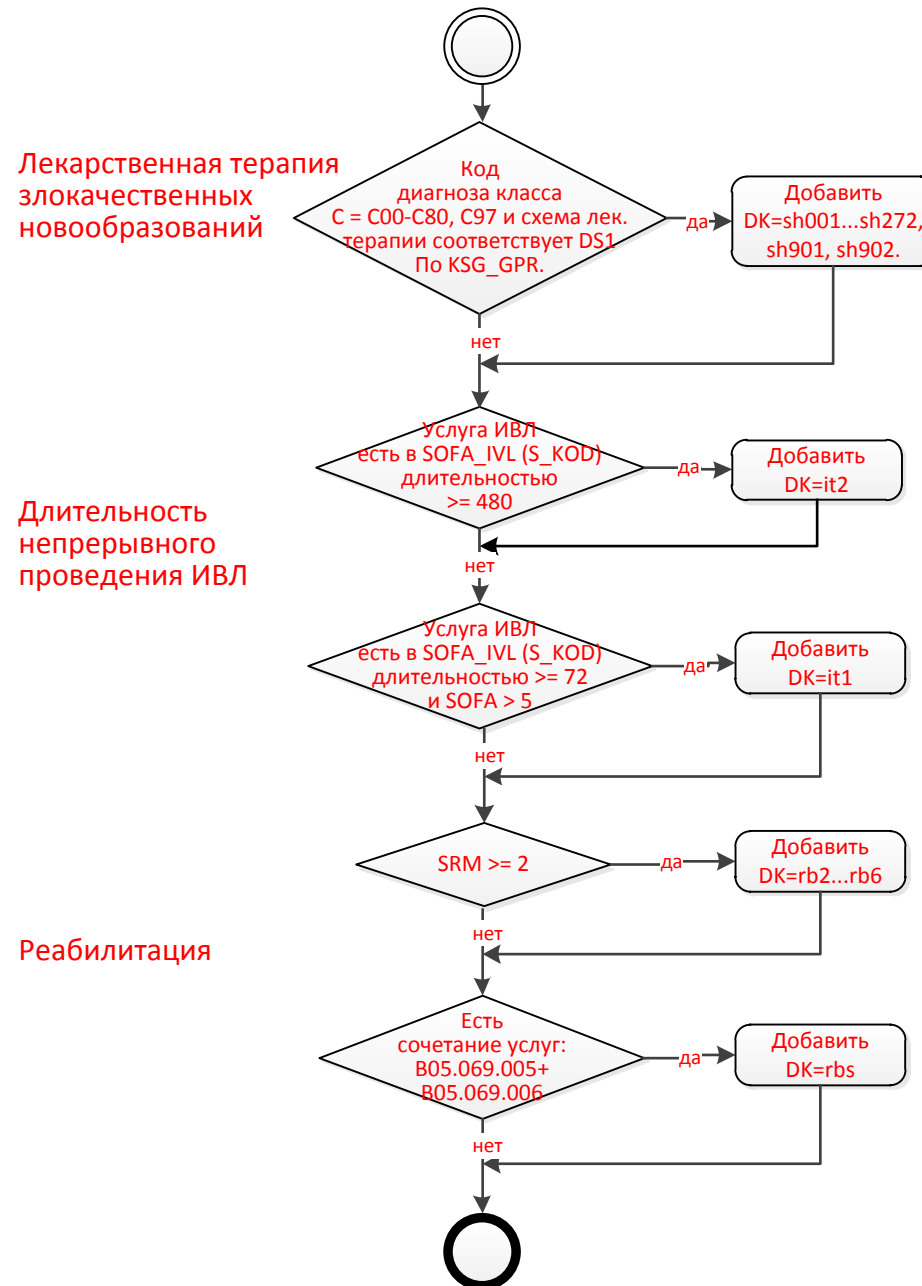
Лекарственная терапия злокачественных новообразований

Код диагноза класса C = C00-C80, C97 и схема лек. терапии соответствует DS1 По KSG_GPR.

да

Добавить DK=sh001...sh272, sh901, sh902.

нет

Услуга ИВЛ есть в SOFA_IVL (S_KOD) длительностью >= 480

да

Добавить DK=it2

Длительность непрерывного проведения ИВЛ

нет

Услуга ИВЛ есть в SOFA_IVL (S_KOD) длительностью >= 72 и SOFA > 5

да

Добавить DK=it1

нет

SRM >= 2

да

Добавить DK=rb2...rb6

нет

Реабилитация

Есть сочетание услуг: B05.069.005+ B05.069.006

да

Добавить DK=rbs

нет